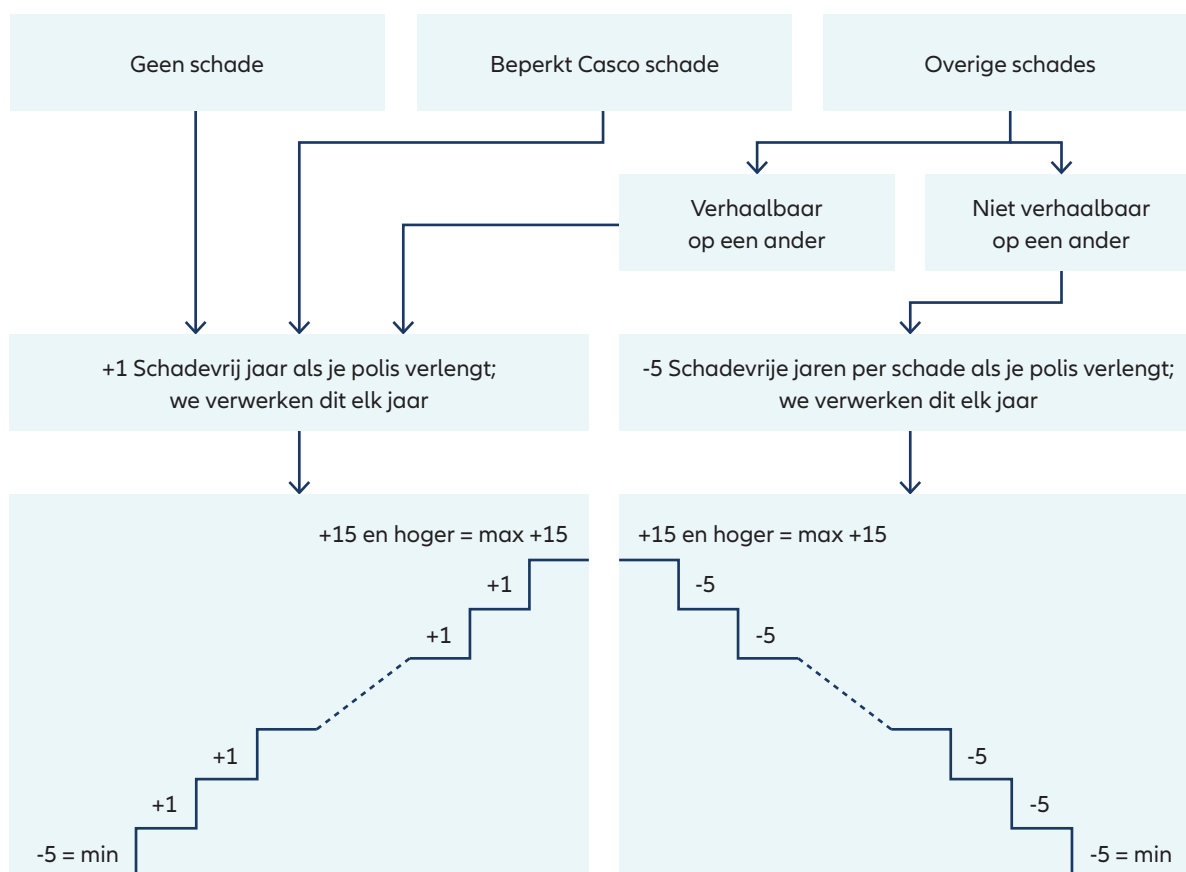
Geen schade

Beperkt Casco schade

Overige schades

Verhaalbaar op een ander

Niet verhaalbaar op een ander

+1 Schadevrij jaar als je polis verlengt; we verwerken dit elk jaar

-5 Schadevrije jaren per schade als je polis verlengt; we verwerken dit elk jaar

+15 en hoger = max +15

+1

+1

+1

+1

-5 = min

+15 en hoger = max +15

-5

-5

-5

-5

-5 = min